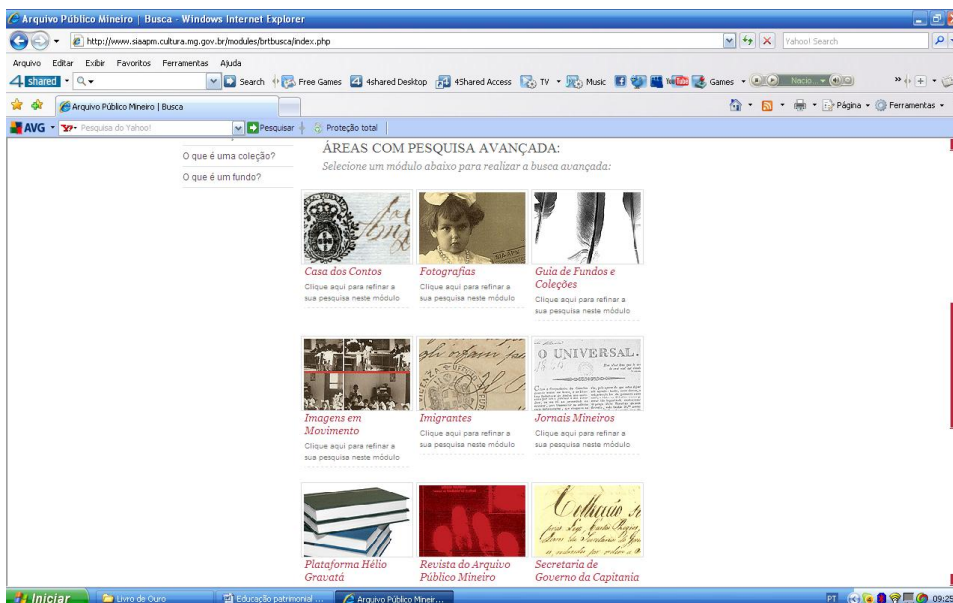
Arquivo Público Mineiro | Busca - Windows Internet Explorer

http://www.siaapm.cultura.mg.gov.br/modules/brtbusca/index.php

Yahoo! Search

Arquivo Editar Exibir Favoritos Ferramentas Ajuda

4shared

Search Free Games 4shared Desktop 4Shared Access TV Music Games

Arquivo Público Mineiro | Busca

Página Ferramentas

AVG Pesquisa do Yahoo! Pesquisar Proteção total

O que é uma coleção?

O que é um fundo?

ÁREAS COM PESQUISA AVANÇADA:

Selecione um módulo abaixo para realizar a busca avançada:

Casa dos Contos
Clique aqui para refinar a sua pesquisa neste módulo

Fotografias
Clique aqui para refinar a sua pesquisa neste módulo

Guia de Fundos e Coleções
Clique aqui para refinar a sua pesquisa neste módulo

O UNIVERSAL.

Imagens em Movimento
Clique aqui para refinar a sua pesquisa neste módulo

Imigrantes
Clique aqui para refinar a sua pesquisa neste módulo

Jornais Mineiros
Clique aqui para refinar a sua pesquisa neste módulo

Plataforma Hélio Gravatá

Revista do Arquivo Público Mineiro

Secretaria de Governo da Capitania

Iniciar Livro de Ouro Educação patrimonial ... Arquivo Público Mineir...

PT 09:25